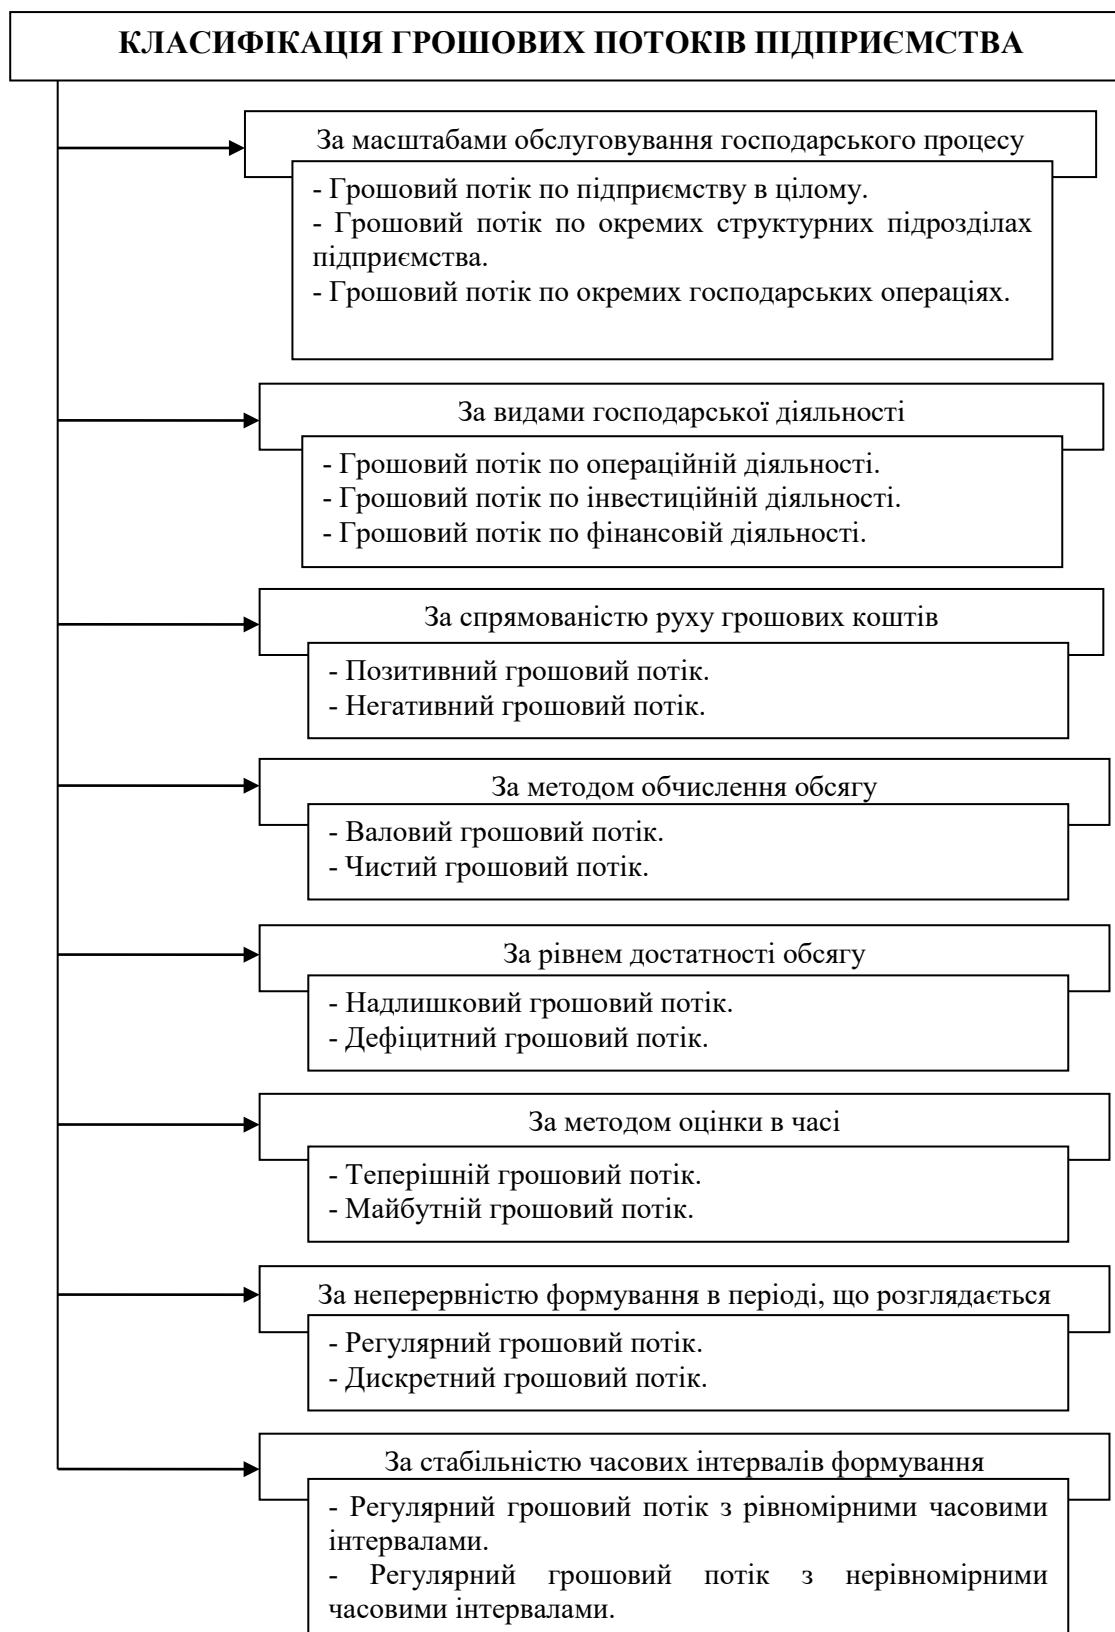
КЛАСИФІКАЦІЯ ГРОШОВИХ ПОТОКІВ ПІДПРИЄМСТВА

За масштабами обслуговування господарського процесу

- Грошовий потік по підприємству в цілому.
- Грошовий потік по окремих структурних підрозділах підприємства.
- Грошовий потік по окремих господарських операціях.

За видами господарської діяльності

- Грошовий потік по операційній діяльності.
- Грошовий потік по інвестиційній діяльності.
- Грошовий потік по фінансовій діяльності.

За спрямованістю руху грошових коштів

- Позитивний грошовий потік.
- Негативний грошовий потік.

За методом обчислення обсягу

- Валовий грошовий потік.
- Чистий грошовий потік.

За рівнем достатності обсягу

- Надлишковий грошовий потік.
- Дефіцитний грошовий потік.

За методом оцінки в часі

- Теперішній грошовий потік.
- Майбутній грошовий потік.

За неперервністю формування в періоді, що розглядається

- Регулярний грошовий потік.
- Дискретний грошовий потік.

За стабільністю часових інтервалів формування

- Регулярний грошовий потік з рівномірними часовими інтервалами.
- Регулярний грошовий потік з нерівномірними часовими інтервалами.